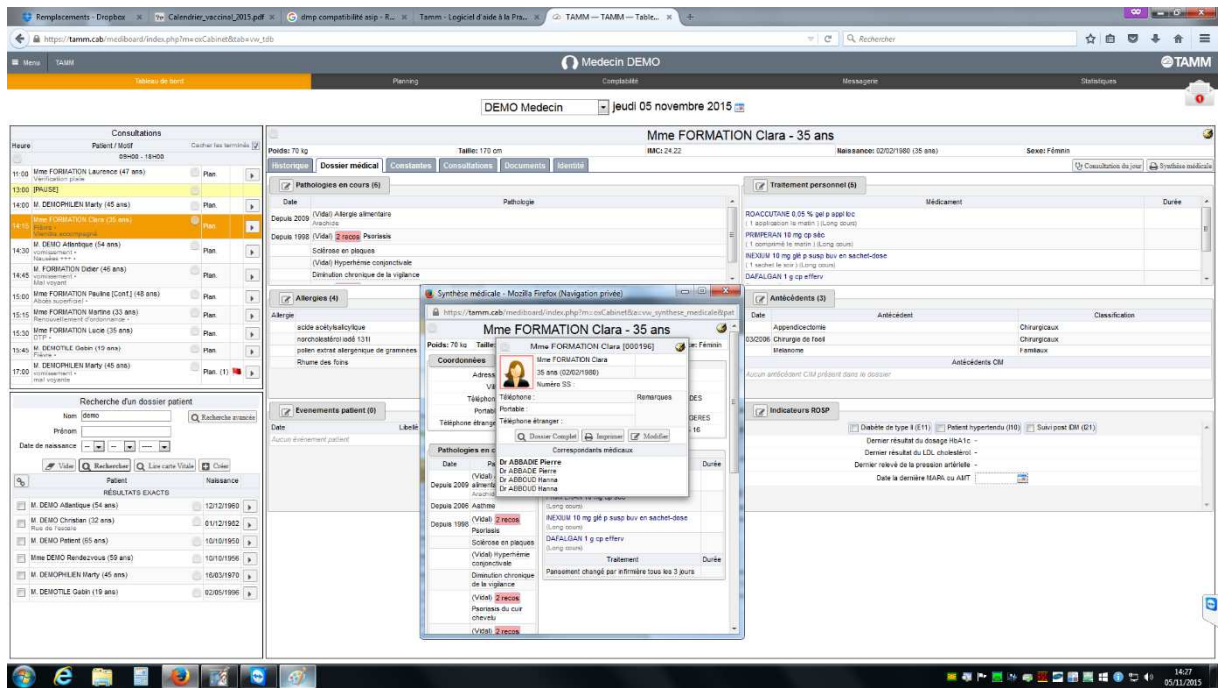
Remplacements - Dropbox × | Calendrier_vaccinal_2015.pdf × | dmp compatibilité asip - R... × | Tamm - Logiciel d'aide à la Pra... × | TAMM — TAMM — Table... × | +

https://tamm.cab/mediboard/index.php?m=oxCabinet&tab=vw_tdb

Rechercher

Menu TAMM

Medecin DEMO

TAMM

Tableau de bord | Planning | Comptabilité | Messagerie | Statistiques

DEMO Medecin | jeudi 05 novembre 2015

Consultations

| Heure | Patient / Motif | Cacher les terminés |
|---|---|---|
| | 09h00 - 18h00 | |
| 11:00 | Mme FORMATION Laurence (47 ans) Vérification plaie | Plan. |
| 13:00 | [PAUSE] | |
| 14:00 | M. DEMOPHILIEN Marty (45 ans) | Plan. |
| 14:15 | Mme FORMATION Clara (35 ans) Fièvre • Vertige accompagné | Plan. |
| 14:30 | M. DEMO Atlantique (54 ans) vomissement • Nausées • | Plan. |
| 14:45 | M. FORMATION Didier (46 ans) vomissement • Mal voyant | Plan. |
| 15:00 | Mme FORMATION Pauline [Conf.] (48 ans) Abcès superficiel • | Plan. |
| 15:15 | Mme FORMATION Martine (33 ans) Renouvellement d'ordonnance • | Plan. |
| 15:30 | Mme FORMATION Lucie (35 ans) DTP • | Plan. |
| 15:45 | M. DEMOTILE Gabin (19 ans) Fièvre • | Plan. |
| 17:00 | M. DEMOPHILIEN Marty (45 ans) vomissement • mal voyant | Plan. (1) |

Recherche d'un dossier patient

Nom demo | Recherche avancée

Prénom

Date de naissance

Vider | Rechercher | Lire carte Vitale | Créer

| Patient | Naissance |
|---|---|
| RÉSULTATS EXACTS | |
| M. DEMO Atlantique (54 ans) | 12/12/1960 |
| M. DEMO Christian (32 ans) Rue de l'essais | 01/12/1982 |
| M. DEMO Patient (65 ans) | 10/10/1950 |
| Mme DEMO Rendezvous (59 ans) | 10/10/1956 |
| M. DEMOPHILIEN Marty (45 ans) | 16/03/1970 |
| M. DEMOTILE Gabin (19 ans) | 02/05/1996 |

Mme FORMATION Clara - 35 ans

Poids: 70 kg | Taille: 170 cm | IMC: 24.22 | Naissance: 02/02/1980 (35 ans) | Sexe: Féminin

Historique | Dossier médical | Constantes | Consultations | Documents | Identité

Consultation du jour | Synthèse médicale

Pathologies en cours (6)

| Date | Pathologie |
|---|---|
| Depuis 2009 | (Vidal) Allergie alimentaire Arachide |
| Depuis 1998 | (Vidal) 2 recos Psoriasis |
| | Sclérose en plaques |
| | (Vidal) Hyperhémie conjonctivale |
| | Diminution chronique de la vigilance |

Traitement personnel (5)

| Médicament | Durée |
|---|---|
| ROACCUTANE 0,05 % gel p appl loc (1 application le matin) (Long cours) | |
| PRIMPERAN 10 mg cp séc (1 comprimé le matin) (Long cours) | |
| INEXIUM 10 mg glé p susp buv en sachet-dose (1 sachet le soir) (Long cours) | |
| DAFALGAN 1 g cp efferv | |

Allergies (4)

Allergie
acide acétylsalicylique
norcholestérol iodé 131I
pollen extrait allergénique de graminées
Rhume des foins

Antécédents (3)

| Date | Antécédent | Classification |
|---|---|---|
| | Appendicectomie | Chirurgicaux |
| 03/2006 | Chirurgie de l'oeil | Chirurgicaux |
| | Mélanome | Familiaux |

Antécédents CIM
Aucun antécédent CIM présent dans le dossier

Evenements patient (0)

Date | Libellé
Aucun évènement patient

Indicateurs ROSP

Diabète de type II (E11) | Patient hypertendu (I10) | Suivi post IDM (I21)

Dernier résultat du dosage HbA1c -
Dernier résultat du LDL cholestérol -
Dernier relevé de la pression artérielle -
Date la dernière MAPA ou AMT

Synthèse médicale - Mozilla Firefox (Navigation privée)

https://tamm.cab/mediboard/index.php?m=oxCabinet&a=vw_synthese_medicale&pat

Mme FORMATION Clara - 35 ans

Poids: 70 kg | Taille | Sexe: Féminin

Coordonnées

Adresse
Ville
Téléphone
Portable
Téléphone étranger

Mme FORMATION Clara [000196]
Mme FORMATION Clara
35 ans (02/02/1980)
Numéro SS :
Téléphone : | Remarques
Portable :
Téléphone étranger :

Dossier Complet | Imprimer | Modifier

Correspondants médicaux
Dr ABBADIE Pierre
Dr ABBADIE Pierre
Dr ABBOUD Hanna
Dr ABBOUD Hanna

Pathologies en c

| Date | Pa | Durée |
|---|---|---|
| Depuis 2009 | (Vidal) Allergie alimentaire Arachide | |
| Depuis 2006 | Asthme | |
| Depuis 1998 | (Vidal) 2 recos Psoriasis | INEXIUM 10 mg glé p susp buv en sachet-dose (Long cours) |
| | Sclérose en plaques | DAFALGAN 1 g cp efferv (Long cours) |
| | (Vidal) Hyperhémie conjonctivale | Traitement / Durée |
| | Diminution chronique de la vigilance | Pansement changé par infirmière tous les 3 jours |
| | (Vidal) 2 recos Psoriasis du cuir chevelu | |
| | (Vidal) 2 recos | |

14:27
05/11/2015